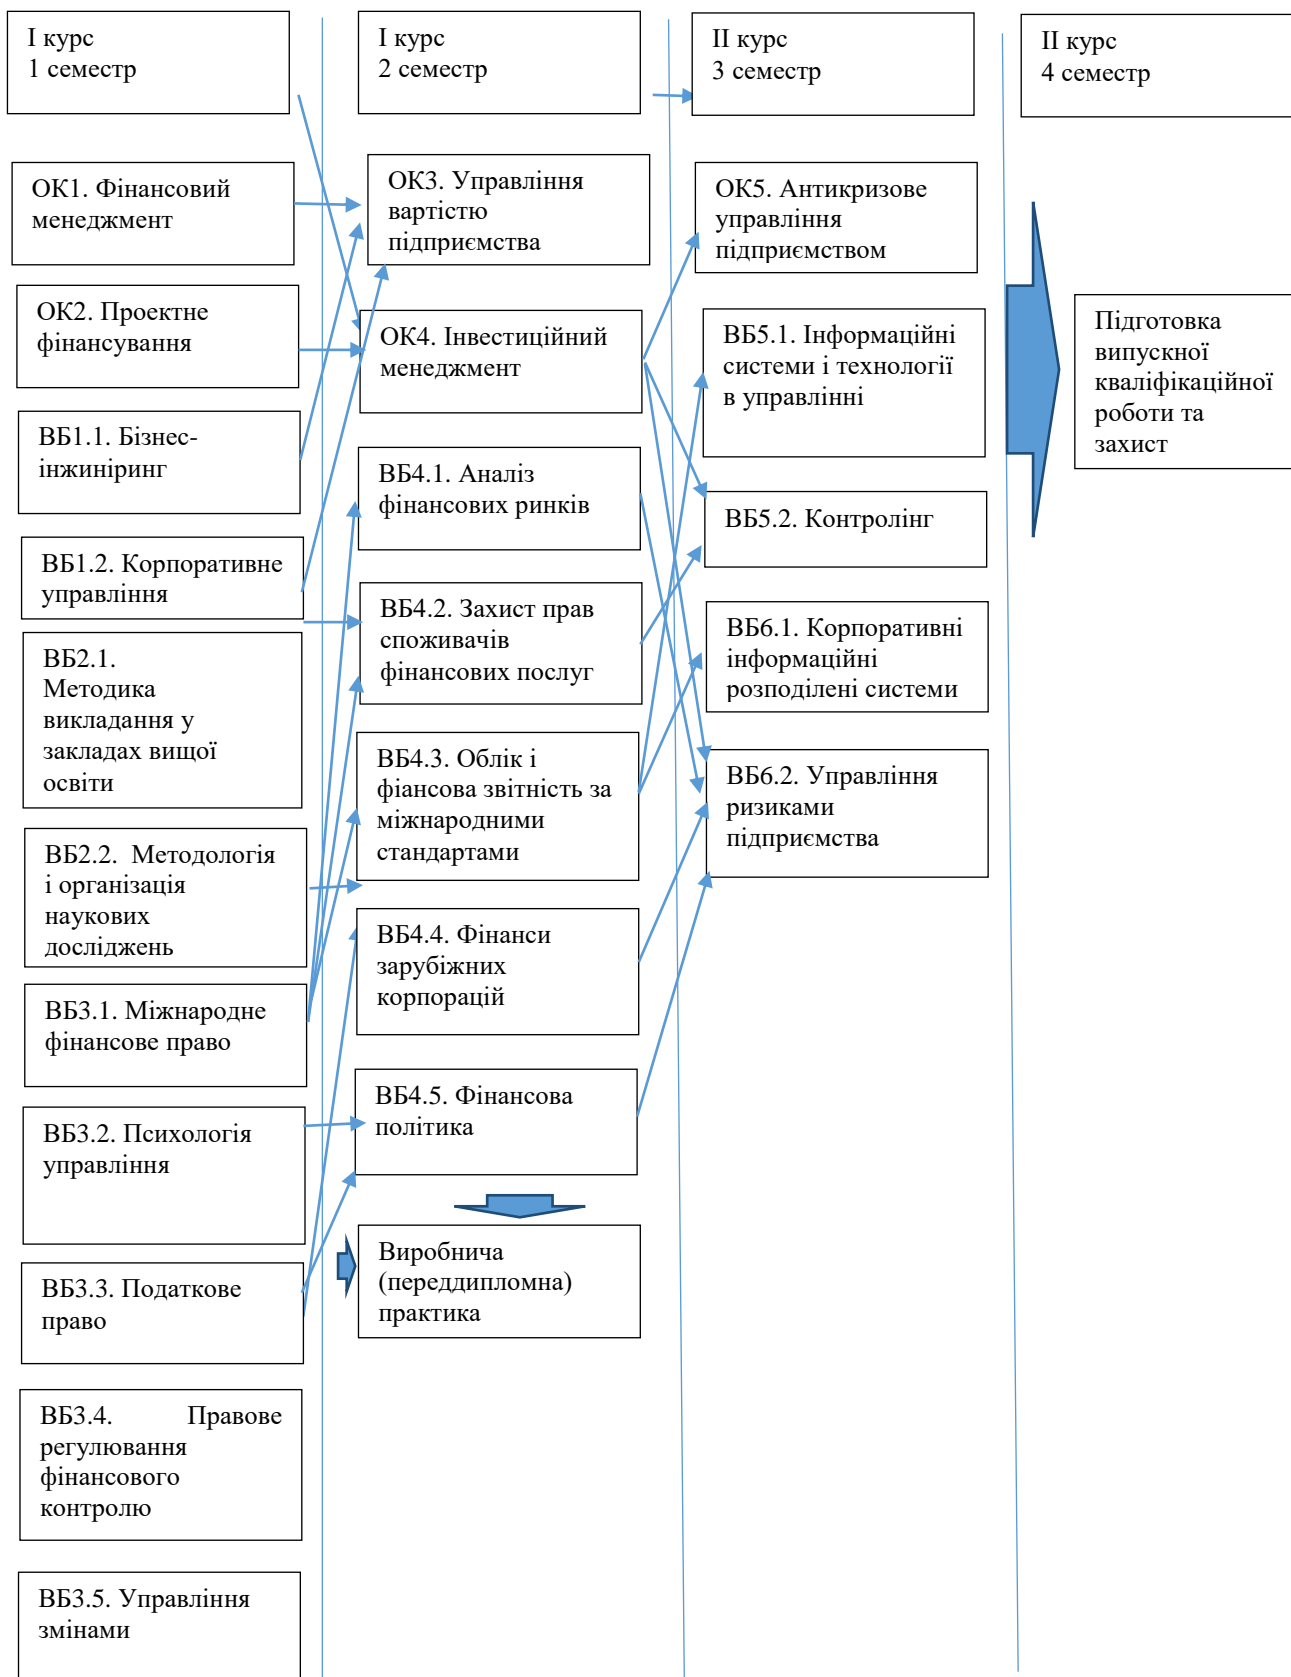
I курс
1 семестр

ОК1. Фінансовий менеджмент

ОК2. Проектне фінансування

ВБ1.1. Бізнес-інжиніринг

ВБ1.2. Корпоративне управління

ВБ2.1. Методика викладання у закладах вищої освіти

ВБ2.2. Методологія і організація наукових досліджень

ВБ3.1. Міжнародне фінансове право

ВБ3.2. Психологія управління

ВБ3.3. Податкове право

ВБ3.4. Правове регулювання фінансового контролю

ВБ3.5. Управління змінами

I курс
2 семестр

ОК3. Управління вартістю підприємства

ОК4. Інвестиційний менеджмент

ВБ4.1. Аналіз фінансових ринків

ВБ4.2. Захист прав споживачів фінансових послуг

ВБ4.3. Облік і фіансова звітність за міжнародними стандартами

ВБ4.4. Фінанси зарубіжних корпорацій

ВБ4.5. Фінансова політика

Виробнича (переддипломна) практика

II курс
3 семестр

ОК5. Антикризове управління підприємством

ВБ5.1. Інформаційні системи і технології в управлінні

ВБ5.2. Контролінг

ВБ6.1. Корпоративні інформаційні розподілені системи

ВБ6.2. Управління ризиками підприємства

II курс
4 семестр

Підготовка випускної кваліфікаційної роботи та захист